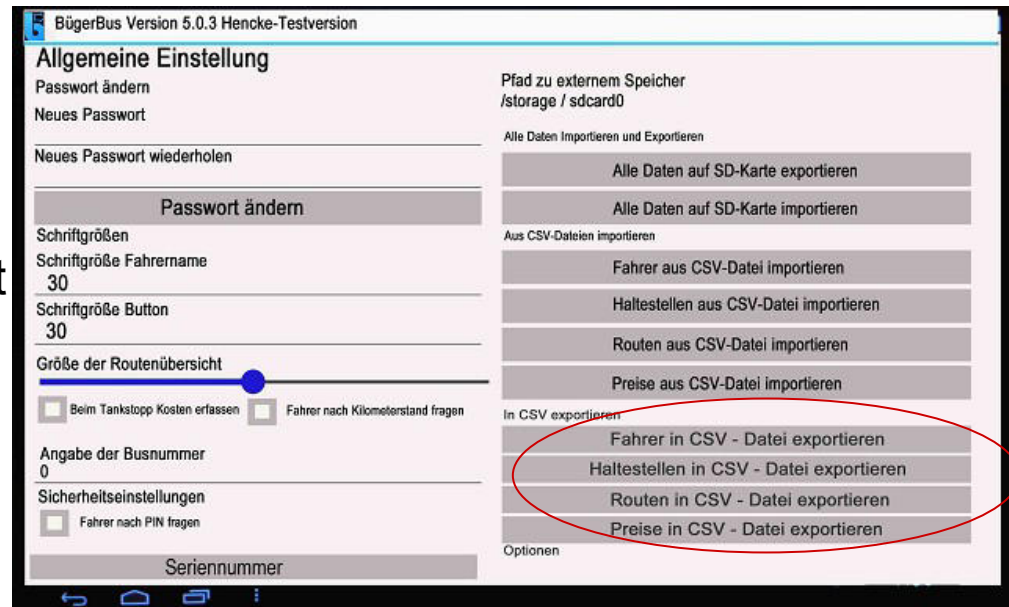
BügerBus Version 5.0.3 Hencke-Testversion

Allgemeine Einstellung

Passwort ändern

Neues Passwort

Neues Passwort wiederholen

Passwort ändern

Schriftgrößen

Schriftgröße Fahrername

30

Schriftgröße Button

30

Größe der Routenübersicht

Beim Tankstopp Kosten erfassen

Fahrer nach Kilometerstand fragen

Angabe der Busnummer

0

Sicherheitseinstellungen

Fahrer nach PIN fragen

Seriennummer

Pfad zu externem Speicher
/storage / sdcard0

Alle Daten Importieren und Exportieren

Alle Daten auf SD-Karte exportieren

Alle Daten auf SD-Karte importieren

Aus CSV-Dateien importieren

Fahrer aus CSV-Datei importieren

Haltestellen aus CSV-Datei importieren

Routen aus CSV-Datei importieren

Preise aus CSV-Datei importieren

In CSV exportieren

Fahrer in CSV - Datei exportieren

Haltestellen in CSV - Datei exportieren

Routen in CSV - Datei exportieren

Preise in CSV - Datei exportieren

Optionen